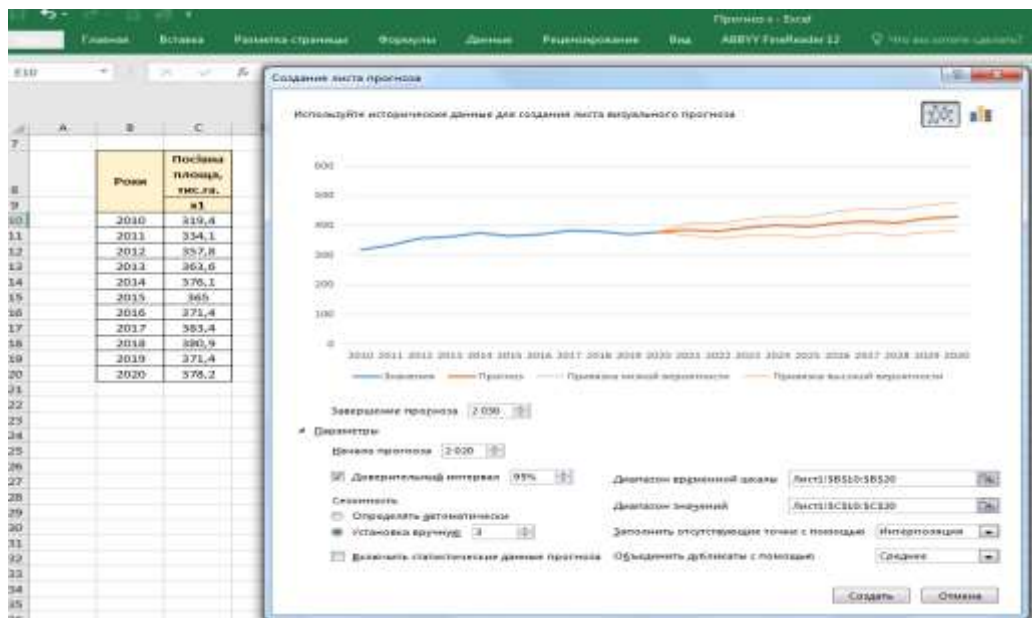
Прогноз1 - Excel

Главная Вставка Разметка страницы Формулы Данные Рецензирование Вид ABBYY FineReader 12 Что вы хотите сделать?

E10

Создание листа прогноза

| | A | B | C |
|---|---|---|---|
| 7 | | | |
| 8 | | Роки | Посівна площа, тис.га. |
| 9 | | | x1 |
| 10 | | 2010 | 319,4 |
| 11 | | 2011 | 334,1 |
| 12 | | 2012 | 357,8 |
| 13 | | 2013 | 363,6 |
| 14 | | 2014 | 376,1 |
| 15 | | 2015 | 365 |
| 16 | | 2016 | 371,4 |
| 17 | | 2017 | 383,4 |
| 18 | | 2018 | 380,9 |
| 19 | | 2019 | 371,4 |
| 20 | | 2020 | 378,2 |
| 21 | | | |
| 22 | | | |
| 23 | | | |
| 24 | | | |
| 25 | | | |
| 26 | | | |
| 27 | | | |
| 28 | | | |
| 29 | | | |
| 30 | | | |
| 31 | | | |
| 32 | | | |
| 33 | | | |
| 34 | | | |
| 35 | | | |

Используйте исторические данные для создания листа визуального прогноза

600
500
400
300
200
100
0

2010 2011 2012 2013 2014 2015 2016 2017 2018 2019 2020 2021 2022 2023 2024 2025 2026 2027 2028 2029 2030

Значения Прогноз Привязка низкой вероятности Привязка высокой вероятности

Завершение прогноза 2 030

Параметры

Начало прогноза 2 020

Доверительный интервал 95%

Сезонность
Определять автоматически
Установка вручную 3

Включить статистические данные прогноза

Диапазон временной шкалы Лист1!$B$10:$B$20

Диапазон значений Лист1!$C$10:$C$20

Заполнить отсутствующие точки с помощью Интерполяция

Объединить дубликаты с помощью Среднее

Создать Отмена